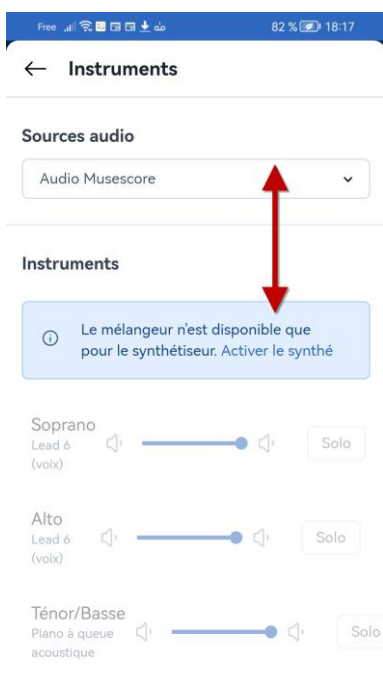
Free 82 % 18:17

← Instruments

Sources audio

Audio Musescore

Instruments

Le mélangeur n'est disponible que pour le synthétiseur. Activer le synthé

Soprano
Lead 6 (voix)
Solo

Alto
Lead 6 (voix)
Solo

Ténor/Basse
Piano à queue acoustique
Solo